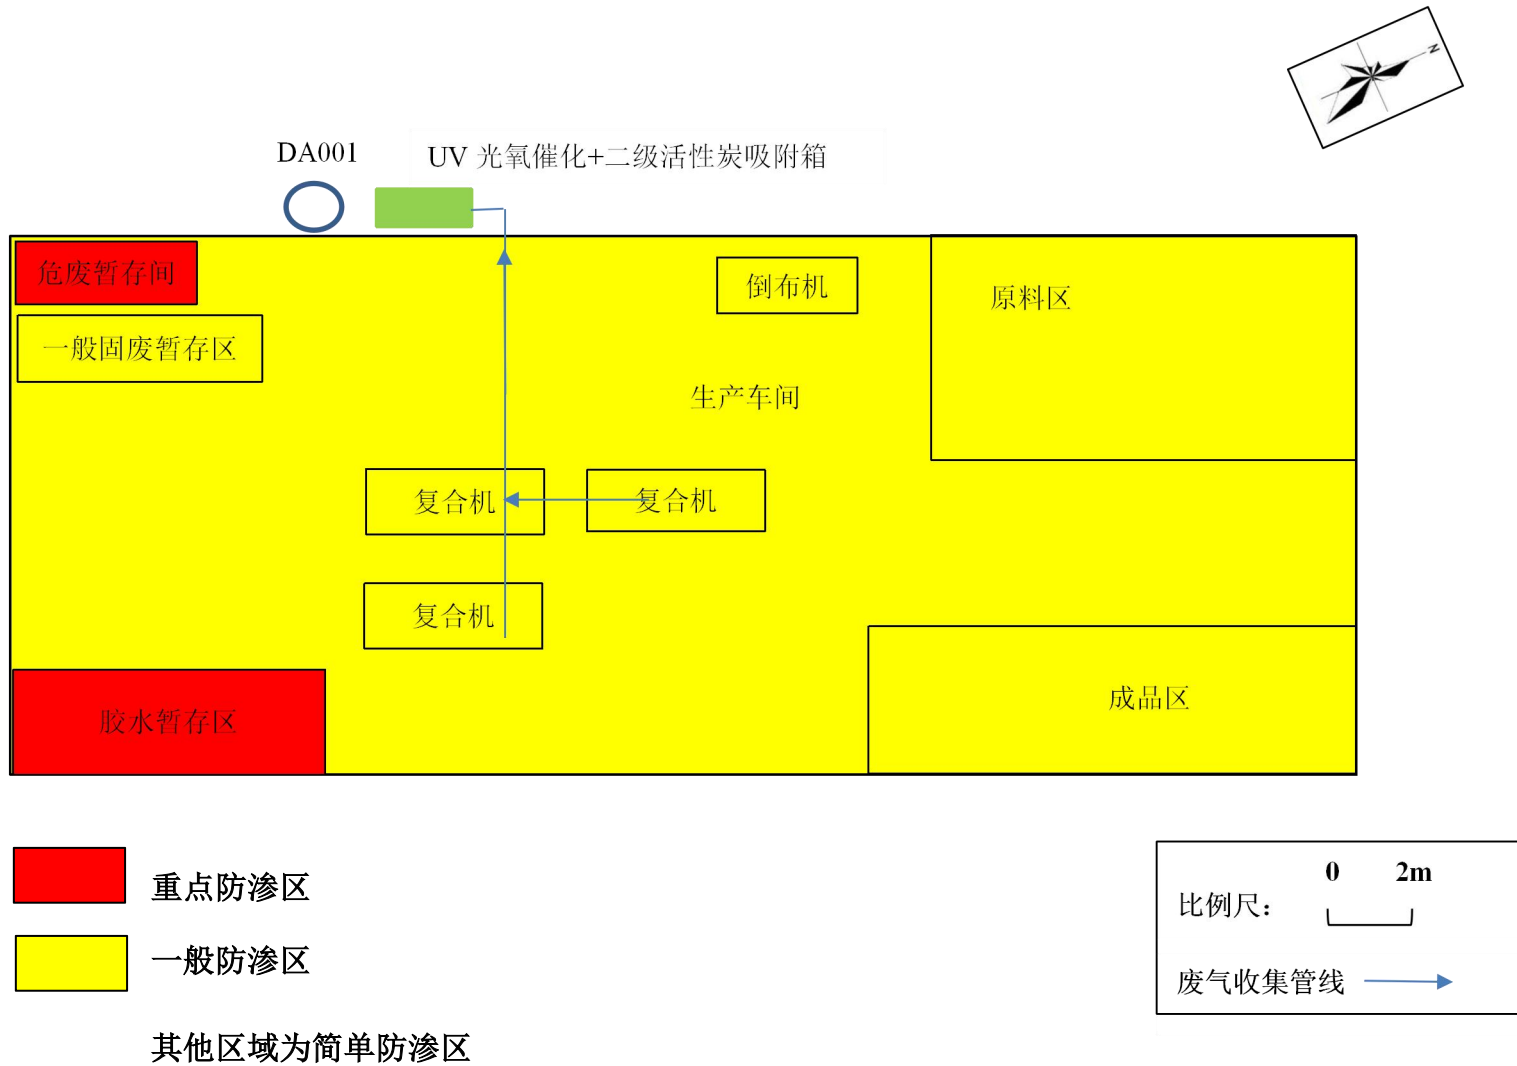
N

DA001

UV 光氧催化+二级活性炭吸附箱

危废暂存间

一般固废暂存区

倒布机

原料区

生产车间

复合机

复合机

复合机

胶水暂存区

成品区

重点防渗区

一般防渗区

其他区域为简单防渗区

比例尺：0 2m

废气收集管线